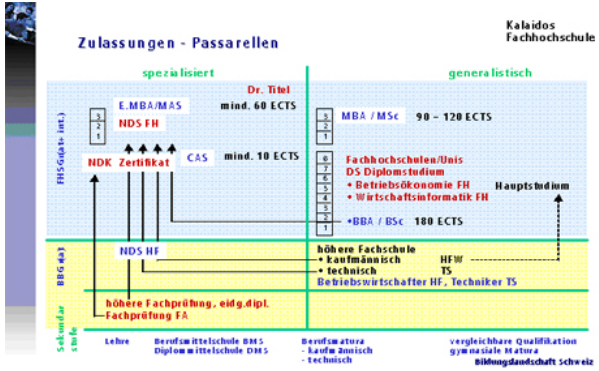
Zulassungen - Passarellen

Kalaidos Fachhochschule

spezialisiert

generalistisch

Dr. Titel

E.MBA/MAS mind. 60 ECTS

NDS FH

NDK Zertifikat

CAS mind. 10 ECTS

MBA / MSc 90 – 120 ECTS

Fachhochschulen/Unis
DS Diplomstudium
• Betriebsökonomie FH
• Wirtschaftsinformatik FH

Hauptstudium

•BBA / BSc 180 ECTS

FHS(Gate int.)

NDS HF

höhere Fachschule
• kaufmännisch HFW
• technisch TS
Betriebswirtschafter HF, Techniker TS

BBG (tk)

höhere Fachprüfung, eidg.dipl.
Fachprüfung FA

Sekundarstufe

Lehre

Berufsmittelschule BMS
Diplommittelschule DMS

Berufsmatura
- kaufmännisch
- technisch

vergleichbare Qualifikation
gymnasiale Matura

Bildungslandschaft Schweiz